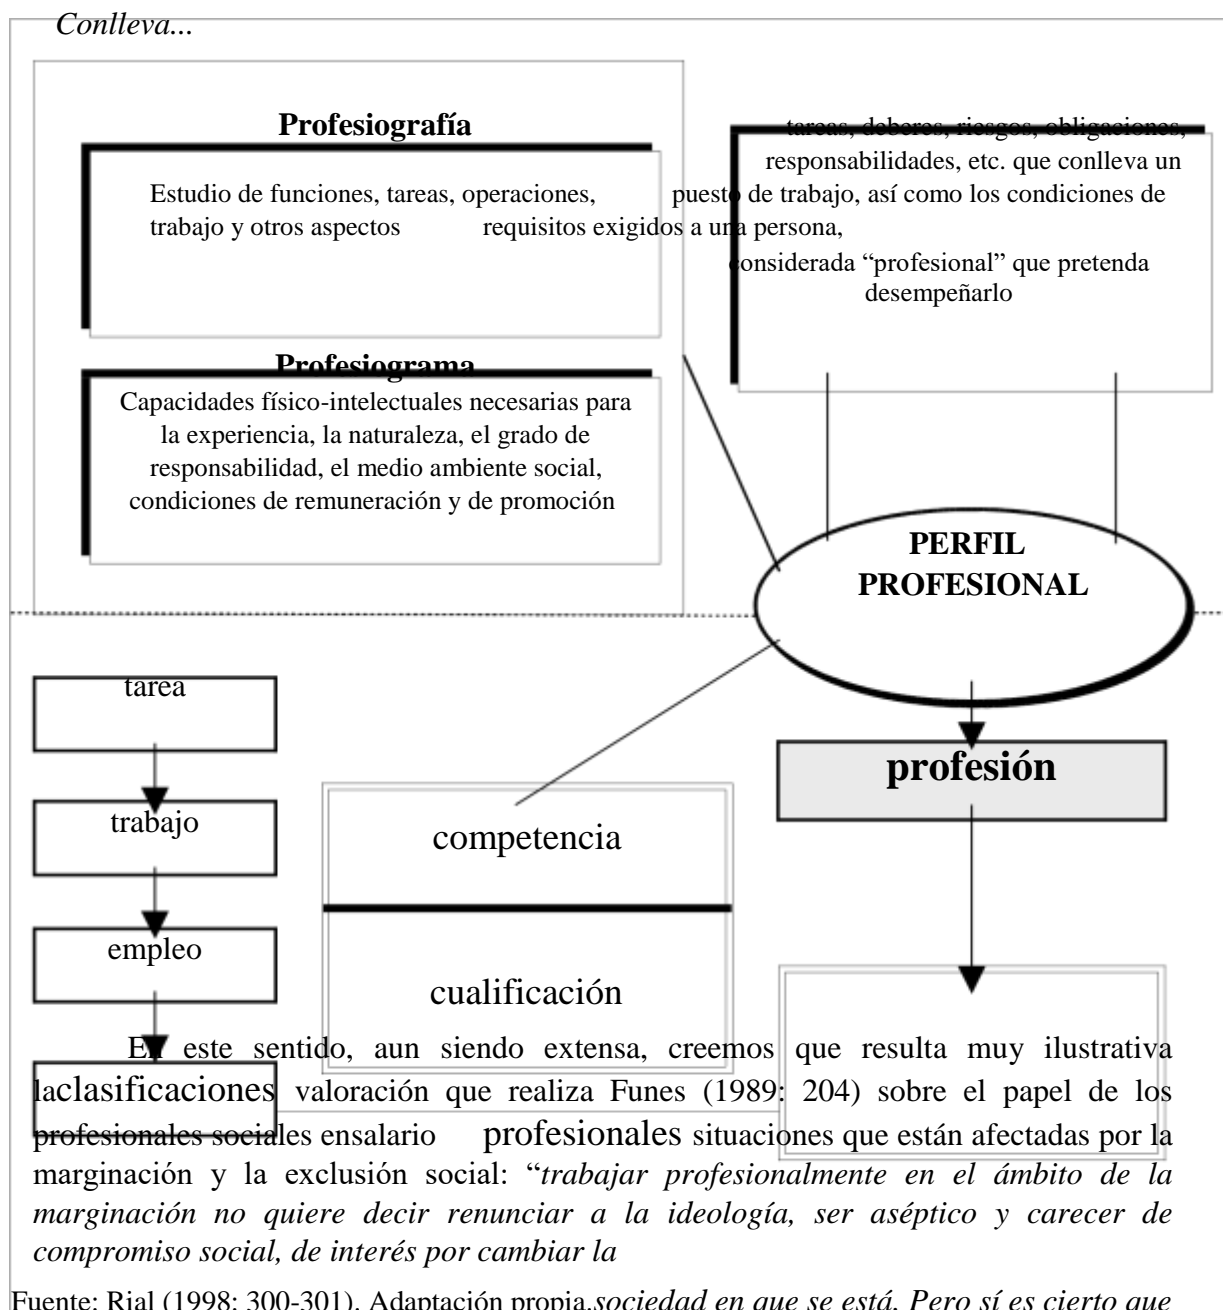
Conlleva...

Profesiografía

Estudio de funciones, tareas, operaciones, tareas, deberes, riesgos, obligaciones, responsabilidades, etc. que conlleva un puesto de trabajo, así como los condiciones de trabajo y otros aspectos requisitos exigidos a una persona, considerada "profesional" que pretenda desempeñarlo

Profesiograma

Capacidades físico-intelectuales necesarias para la experiencia, la naturaleza, el grado de responsabilidad, el medio ambiente social, condiciones de remuneración y de promoción

PERFIL PROFESIONAL

tarea

trabajo

empleo

clasificaciones

competencia

cualificación

profesión

salario

profesionales

En este sentido, aun siendo extensa, creemos que resulta muy ilustrativa la valoración que realiza Funes (1989: 204) sobre el papel de los profesionales sociales en situaciones que están afectadas por la marginación y la exclusión social: "*trabajar profesionalmente en el ámbito de la marginación no quiere decir renunciar a la ideología, ser aséptico y carecer de compromiso social, de interés por cambiar la sociedad en que se está. Pero sí es cierto que*

Fuente: Rial (1998: 300-301). Adaptación propia.